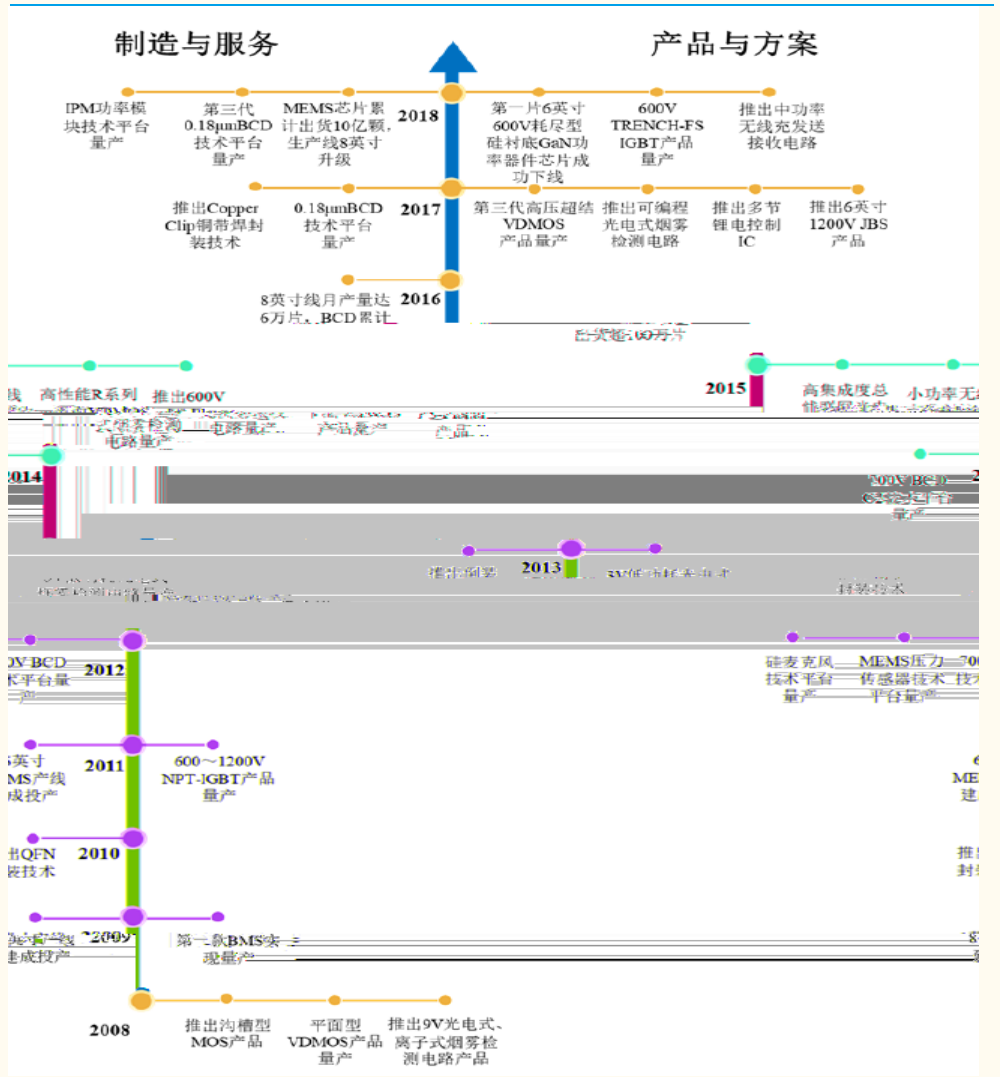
制造与服务

产品与方案

IPM功率模块技术平台量产

第三代0.18μmBCD技术平台量产

MEMS芯片累计出货10亿颗，生产线8英寸升级

2018

第一片6英寸600V耗尽型硅衬底GaN功率器件芯片成功下线

600V TRENCH-FS IGBT产品量产

推出中功率无线充发送接收电路

推出Copper Clip铜带焊封装技术

0.18μmBCD技术平台量产

2017

第三代高压超结VDMOS产品量产

推出可编程光电式烟雾检测电路

推出多节锂电控制IC

推出6英寸1200V JBS产品

8英寸线月产量达6万片，BCD累计

2016

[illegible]

线

高性能R系列

推出600V

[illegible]式烟雾检测电路量产

电路量产

产品量产

产品

2015

高集成度总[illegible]

小功率无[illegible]

2014

700V BCD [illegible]

量产

推出涡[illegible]

2013

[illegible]

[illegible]

封装技术

0V BCD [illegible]术平台量产

2012

硅麦克风技术平台量产

MEMS压力传感器技术平台量产

70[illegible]

6英寸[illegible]MS产线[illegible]成投产

2011

600～1200V NPT-IGBT产品量产

6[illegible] ME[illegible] 建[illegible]

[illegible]出QFN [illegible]装技术

2010

推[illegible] 封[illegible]

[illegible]建成投产

2009

第一款BMS实现量产

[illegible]

2008

推出沟槽型MOS产品

平面型VDMOS产品量产

推出9V光电式、离子式烟雾检测电路量产